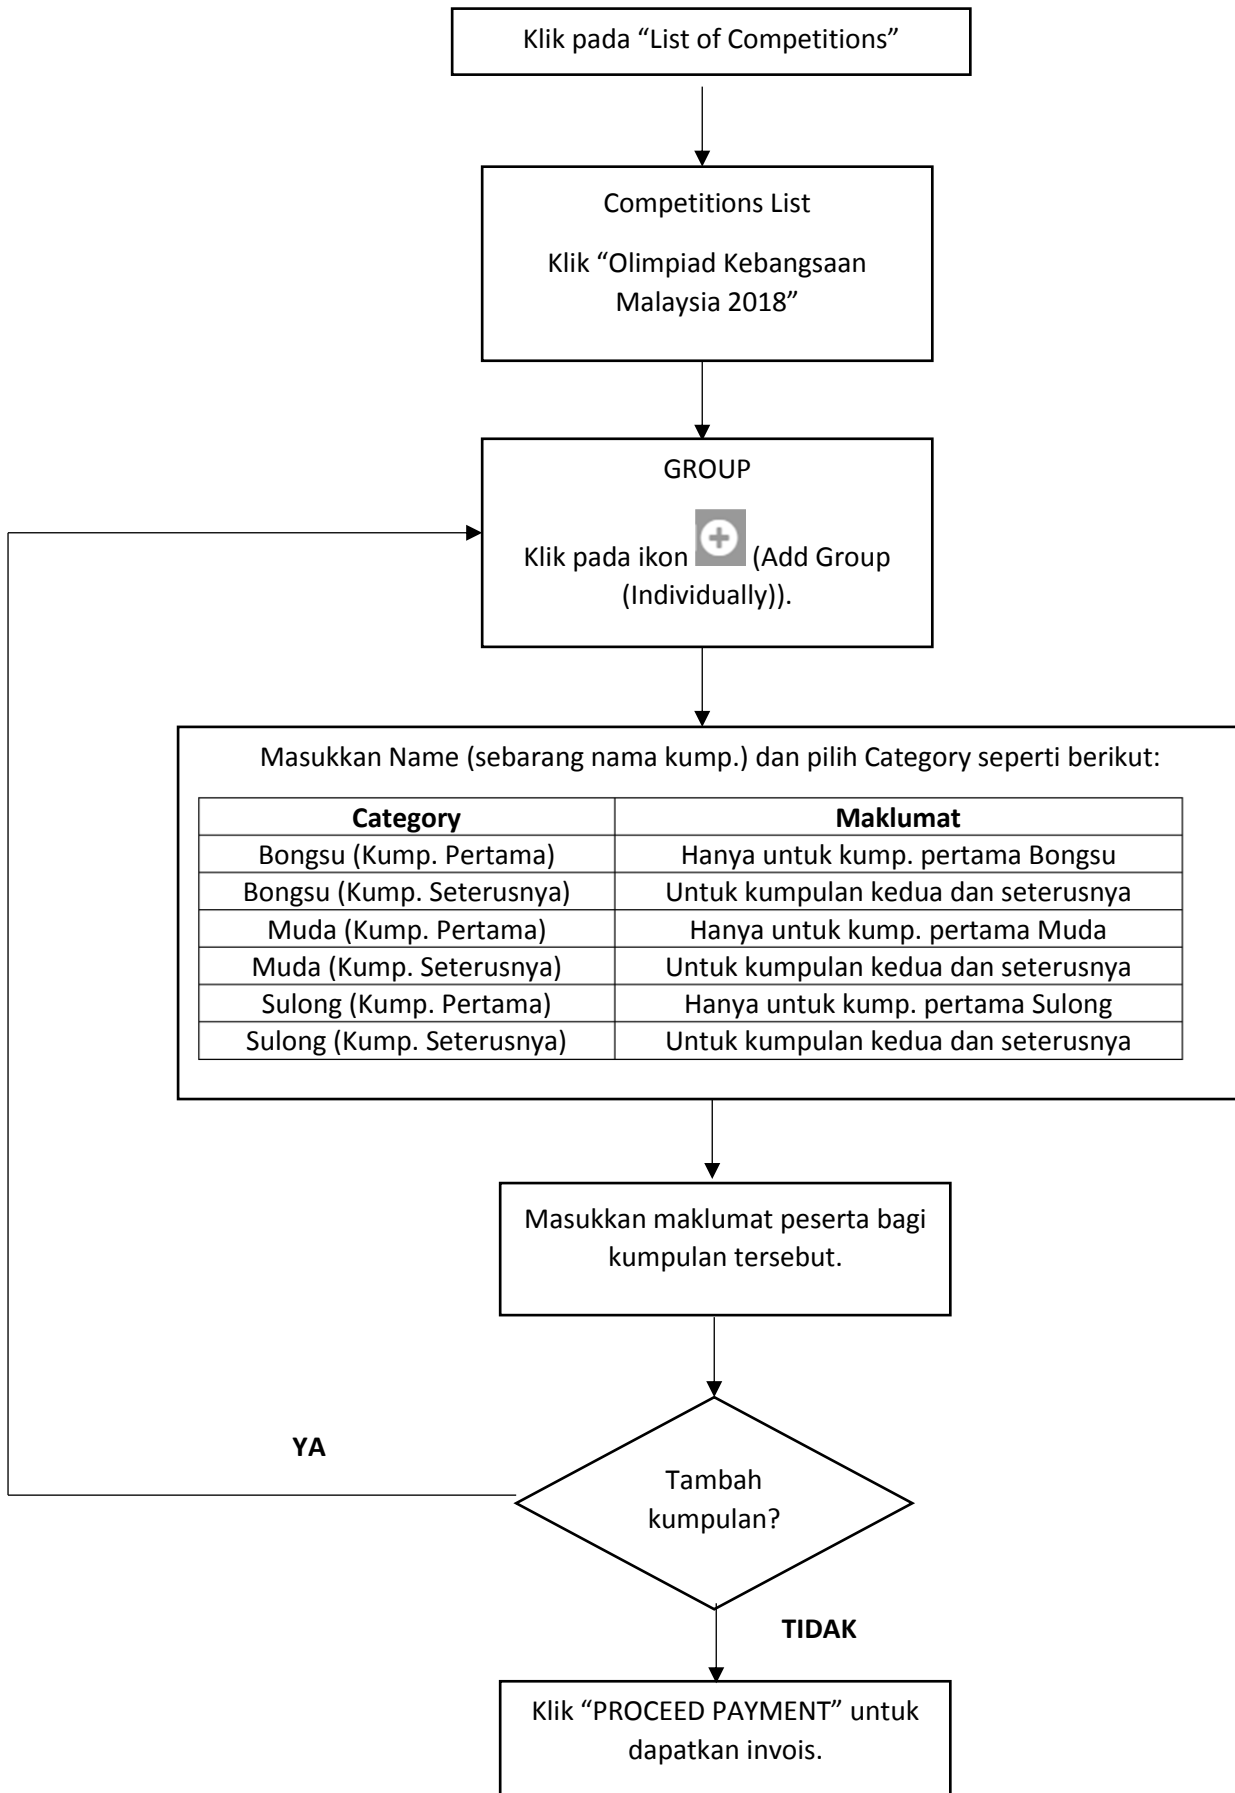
Klik pada “List of Competitions”

Competitions List

Klik “Olimpiad Kebangsaan Malaysia 2018”

GROUP

Klik pada ikon (Add Group (Individually)).

Masukkan Name (sebarang nama kump.) dan pilih Category seperti berikut:

| Category | Maklumat |
|---|---|
| Bongsu (Kump. Pertama) | Hanya untuk kump. pertama Bongsu |
| Bongsu (Kump. Seterusnya) | Untuk kumpulan kedua dan seterusnya |
| Muda (Kump. Pertama) | Hanya untuk kump. pertama Muda |
| Muda (Kump. Seterusnya) | Untuk kumpulan kedua dan seterusnya |
| Sulong (Kump. Pertama) | Hanya untuk kump. pertama Sulong |
| Sulong (Kump. Seterusnya) | Untuk kumpulan kedua dan seterusnya |

Masukkan maklumat peserta bagi kumpulan tersebut.

YA

Tambah kumpulan?

TIDAK

Klik “PROCEED PAYMENT” untuk dapatkan invois.